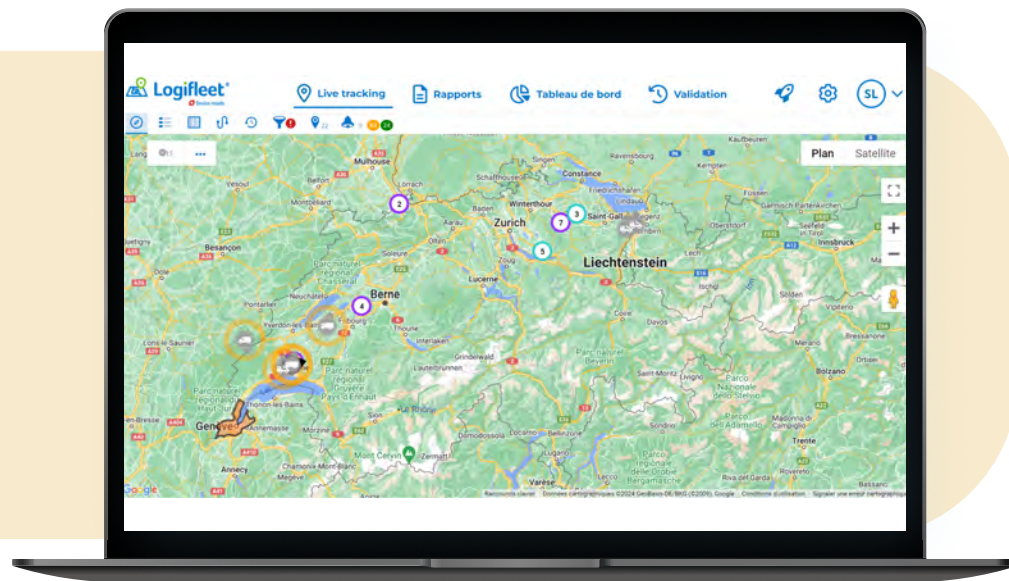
Logifleet®
Swiss made

Live tracking
Rapports
Tableau de bord
Validation
SL

Plan
Satellite

+
−

2
7
3
5
4

Mulhouse
Lörrach
Basel
Schaffhausen
Konstanz
Winterthour
Zurich
Saint-Gall
Bregenz
Ravensburg
Liechtenstein
Besançon
Montbéliard
Belfort
Soleure
Aarau
Olten
Zoug
Lucerne
Berne
Neuchâtel
Fribourg
Thoune
Interlaken
Yverdon-les-Bains
Pontarlier
Lons-le-Saunier
Grindelwald
Lauterbrunnen
Thonon-les-Bains
Genève
Annemasse
Annecy
Morzine
Chamonix-Mont-Blanc
Megève
Zermatt
Mont Cervin
Domodossola
Locarno
Bellinzona
Lugano
Varese
Davos
Coire
Saint-Moritz
Bormio
Merano
Bolzano
Trente
Innsbruck
Oberstdorf
Garmisch-Partenkirchen
Seefeld in Tirol
Sölden
Riva del Garda
Rovereto
Bressanone
Parc naturel régional Chasseral
Parc naturel régional Gruyère Pays-d'Enhaut
Parc naturel régional du Haut-Jura
Parco Nazionale dello Stelvio
Parco Naturale Adamello
Parco regionale delle Orobie Bergamasche

Google
Raccourcis clavier
Données cartographiques ©2024 GeoBasis-DE/BKG (©2009), Google
Conditions d'utilisation
Signaler une erreur cartographique